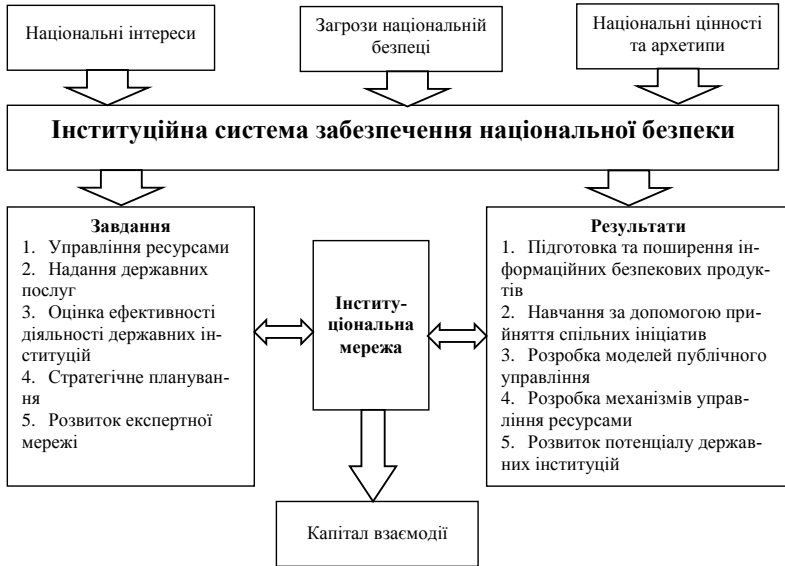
Національні інтереси

Загрози національній безпеці

Національні цінності та архетипи

Інституційна система забезпечення національної безпеки

Завдання
1. Управління ресурсами
2. Надання державних послуг
3. Оцінка ефективності діяльності державних інституцій
4. Стратегічне планування
5. Розвиток експертної мережі

Інституціональна мережа

Результати
1. Підготовка та поширення інформаційних безпекових продуктів
2. Навчання за допомогою прийняття спільних ініціатив
3. Розробка моделей публічного управління
4. Розробка механізмів управління ресурсами
5. Розвиток потенціалу державних інституцій

Капітал взаємодії